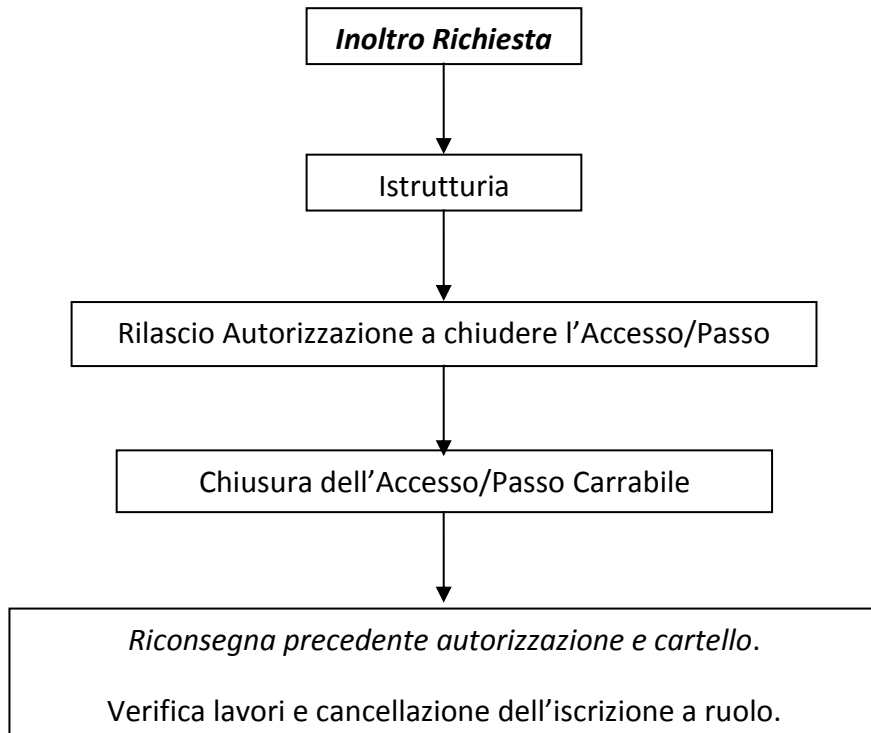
Inoltro Richiesta

Istrutturia

Rilascio Autorizzazione a chiudere l'Accesso/Passo

Chiusura dell'Accesso/Passo Carrabile

Riconsegna precedente autorizzazione e cartello.

Verifica lavori e cancellazione dell'iscrizione a ruolo.